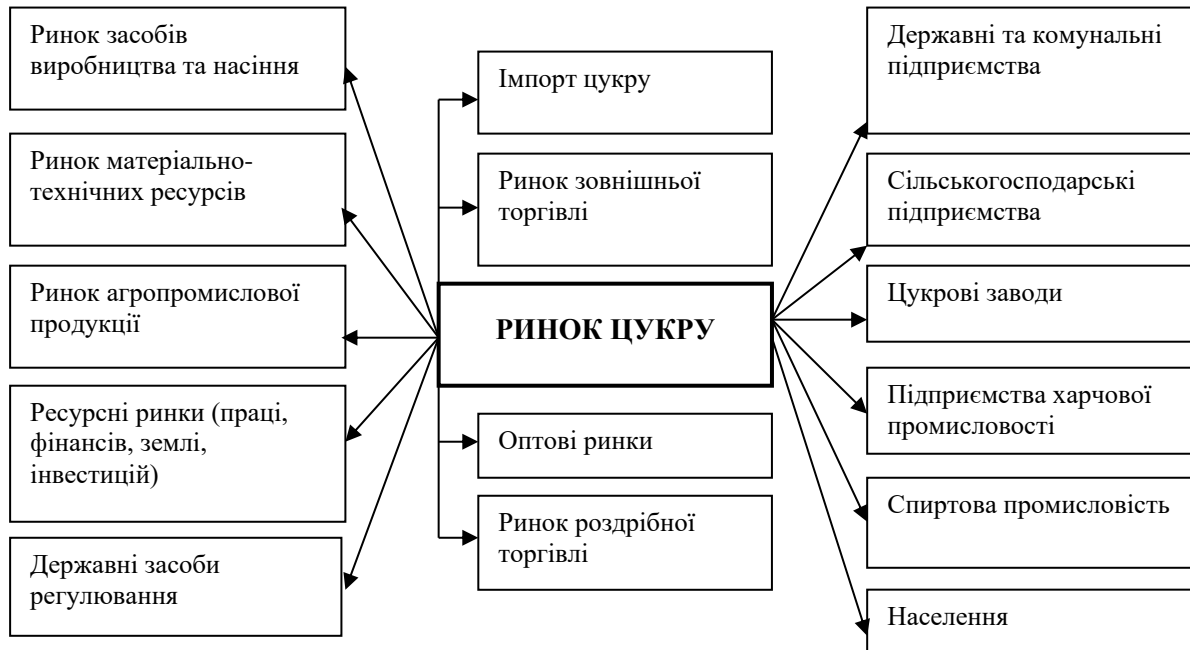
Ринок засобів виробництва та насіння

Ринок матеріально-технічних ресурсів

Ринок агропромислової продукції

Ресурсні ринки (праці, фінансів, землі, інвестицій)

Державні засоби регулювання

Імпорт цукру

Ринок зовнішньої торгівлі

РИНОК ЦУКРУ

Оптові ринки

Ринок роздрібної торгівлі

Державні та комунальні підприємства

Сільськогосподарські підприємства

Цукрові заводи

Підприємства харчової промисловості

Спиртова промисловість

Населення